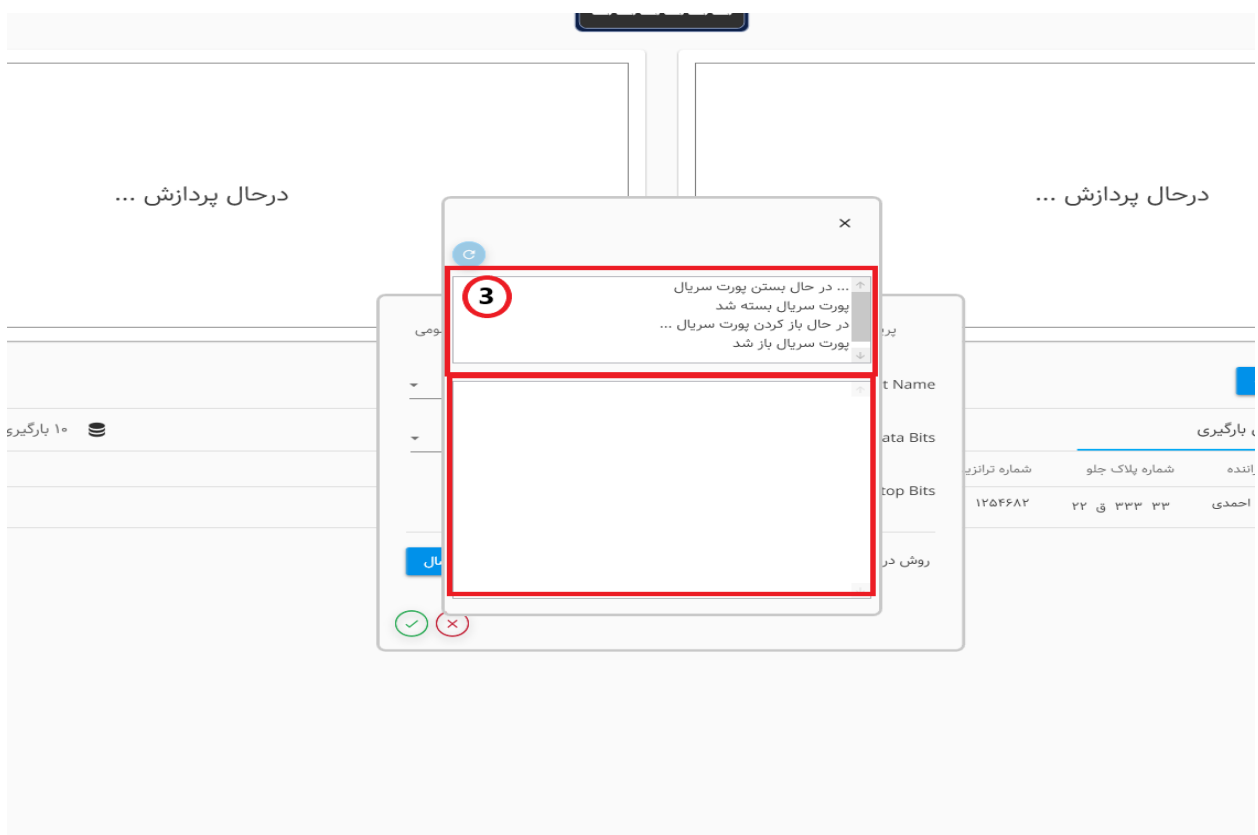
درحال پردازش ...

درحال پردازش ...

×

3

... در حال بستن پورت سریال
پورت سریال بسته شد
در حال باز کردن پورت سریال ...
پورت سریال باز شد

پر

ومی

t Name

ata Bits

top Bits

روش در

ال

۱۰ بارگیر

بارگیری

راننده

شماره پلاک جلو

شماره ترانزی

احمدی

۲۲ ق ۳۳۳ ۳۳

۱۲۵۴۶۸۲